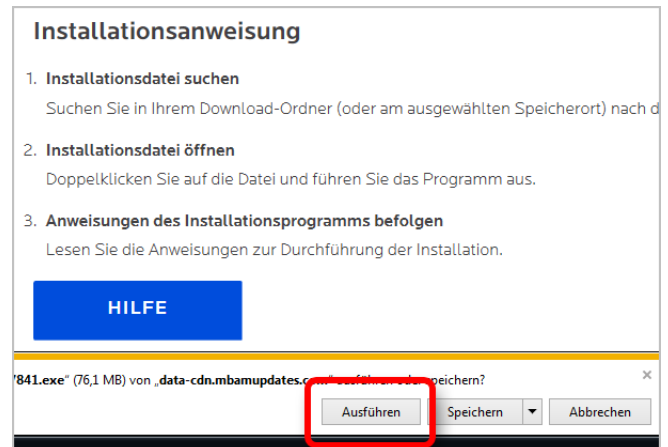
Installationsanweisung

1. Installationsdatei suchen

Suchen Sie in Ihrem Download-Ordner (oder am ausgewählten Speicherort) nach d

2. Installationsdatei öffnen

Doppelklicken Sie auf die Datei und führen Sie das Programm aus.

3. Anweisungen des Installationsprogramms befolgen

Lesen Sie die Anweisungen zur Durchführung der Installation.

HILFE

'841.exe" (76,1 MB) von „data-cdn.mbamupdates.co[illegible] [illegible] peichern?

×

Ausführen

Speichern

Abbrechen